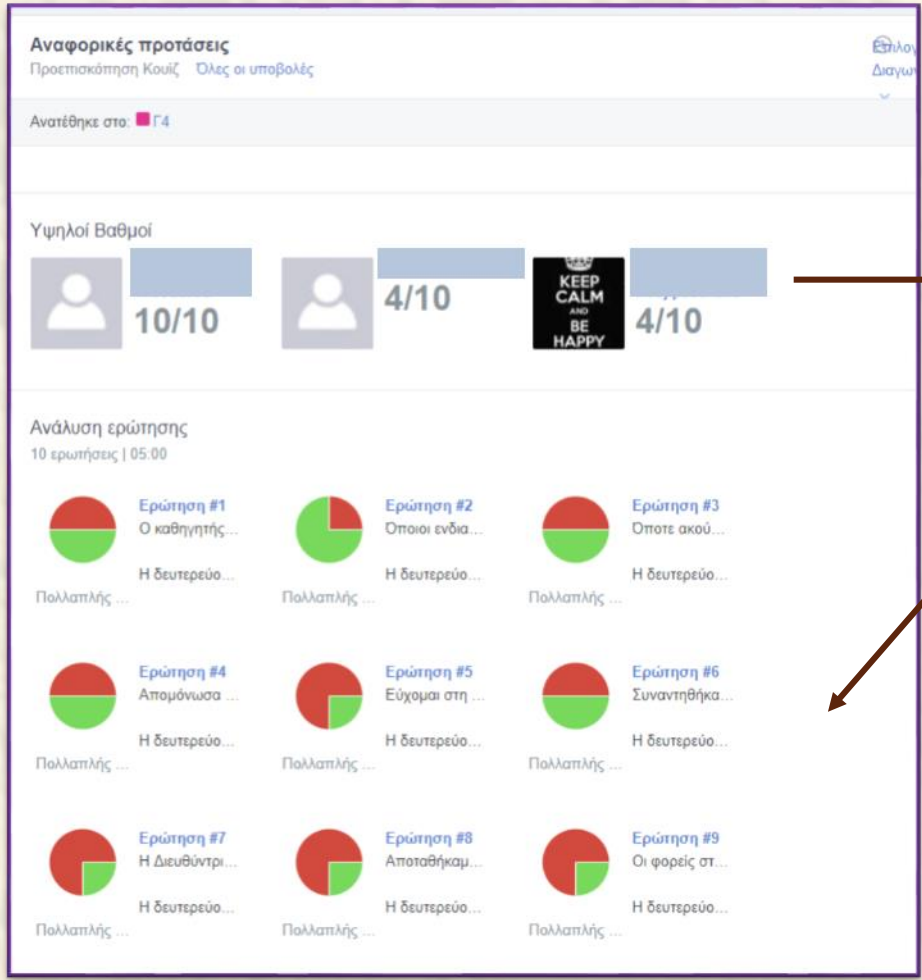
Αναφορικές προτάσεις
Προεπισκόπηση Κουίζ Όλες οι υποβολές

Επιλογ
Διαγω

Ανατέθηκε στο: Γ4

Υψηλοί Βαθμοί

10/10

4/10

KEEP CALM AND BE HAPPY

4/10

Ανάλυση ερώτησης
10 ερωτήσεις | 05:00

Ερώτηση #1
Ο καθηγητής...
Η δευτερεύο...
Πολλαπλής ...

Ερώτηση #2
Όποιοι ενδια...
Η δευτερεύο...
Πολλαπλής ...

Ερώτηση #3
Όποτε ακού...
Η δευτερεύο...
Πολλαπλής ...

Ερώτηση #4
Απομόνωσα ...
Η δευτερεύο...
Πολλαπλής ...

Ερώτηση #5
Εύχομαι στη ...
Η δευτερεύο...
Πολλαπλής ...

Ερώτηση #6
Συναντηθήκα...
Η δευτερεύο...
Πολλαπλής ...

Ερώτηση #7
Η Διευθύντρι...
Η δευτερεύο...
Πολλαπλής ...

Ερώτηση #8
Αποταθήκαμ...
Η δευτερεύο...
Πολλαπλής ...

Ερώτηση #9
Οι φορείς στ...
Η δευτερεύο...
Πολλαπλής ...